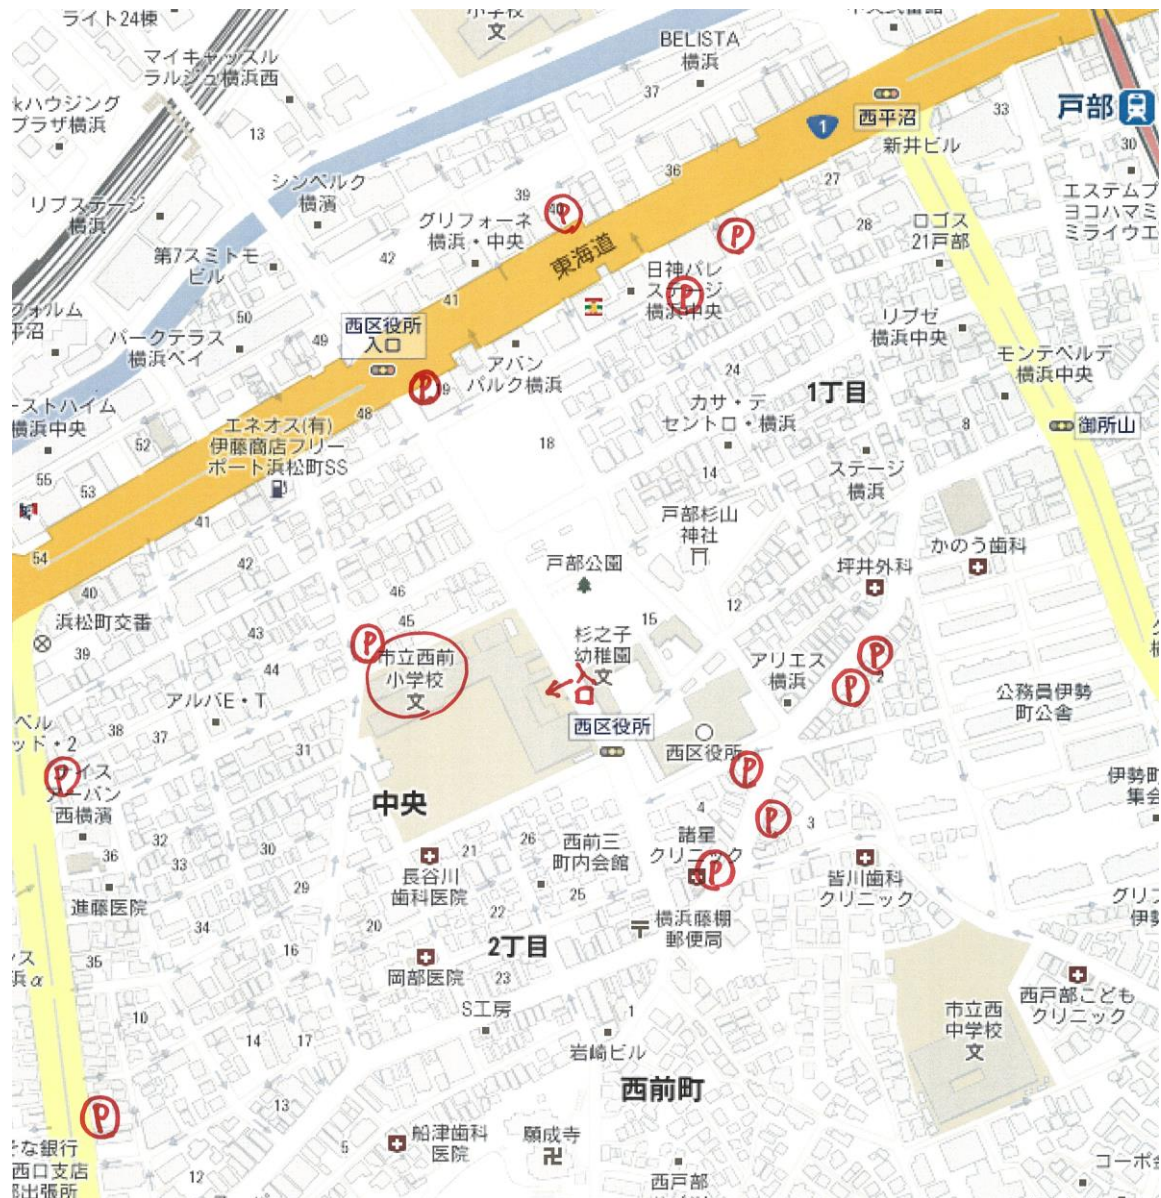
ライト24棟
小学校
文
BELISTA
横浜
マイキャッスル
ラルジュ横浜西
kハウジング
プラザ横浜
37
1
西平沼
新井ビル
33
戸部
13
30
シンベルク
横濱
39
36
27
エステムプ
ヨコハマミ
ミライウエ
リブステージ
横浜
グリフォーネ
横浜・中央
東海道
28
ロゴス
21戸部
第7スミトモ
ビル
42
日神パレ
ステージ
横浜中央
フォルム
平沼
41
50
西区役所
入口
パークテラス
横浜ベイ
49
リブゼ
横浜中央
モンテベルデ
横浜中央
アバン
パルク横浜
24
ストハイム
横浜中央
48
カサ・デ
セントロ・横浜
1丁目
御所山
エネオス(有)
伊藤商店フリー
ポート浜松町SS
52
18
8
55
53
14
ステージ
横浜
41
戸部杉山
神社
かのう歯科
54
42
戸部公園
坪井外科
40
46
12
浜松町交番
45
15
39
43
市立西前
小学校
文
杉之子
幼稚園
入口
44
アリエス
横浜
公務員伊勢
町公舎
アルバE・T
ベル
ッド・2
38
37
西区役所
31
西区役所
メイス
アーバン
西横濱
中央
伊勢町
集会
4
32
3
36
33
30
26
西前三
町内会館
諸星
クリニック
21
長谷川
歯科医院
皆川歯科
クリニック
29
25
進藤医院
22
横浜藤棚
郵便局
グリフ
伊勢
34
20
2丁目
16
35
岡部医院
23
西戸部こども
クリニック
S工房
市立西
中学校
文
10
1
14
17
岩崎ビル
西前町
13
船津歯科
医院
願成寺
5
な銀行
西口支店
出張所
12
西戸部
コーポ